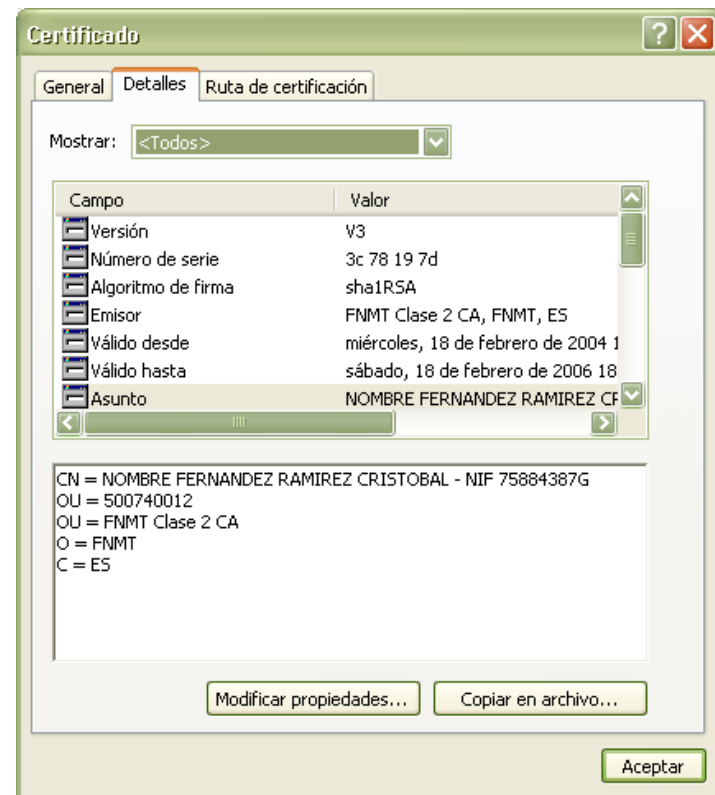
Certificado

General | Detalles | Ruta de certificación

Mostrar: <Todos>

| Campo | Valor |
|---|---|
| Versión | V3 |
| Número de serie | 3c 78 19 7d |
| Algoritmo de firma | sha1RSA |
| Emisor | FNMT Clase 2 CA, FNMT, ES |
| Válido desde | miércoles, 18 de febrero de 2004 1 |
| Válido hasta | sábado, 18 de febrero de 2006 18 |
| Asunto | NOMBRE FERNANDEZ RAMIREZ CF |

CN = NOMBRE FERNANDEZ RAMIREZ CRISTOBAL - NIF 75884387G
OU = 500740012
OU = FNMT Clase 2 CA
O = FNMT
C = ES

Modificar propiedades... | Copiar en archivo...

Aceptar